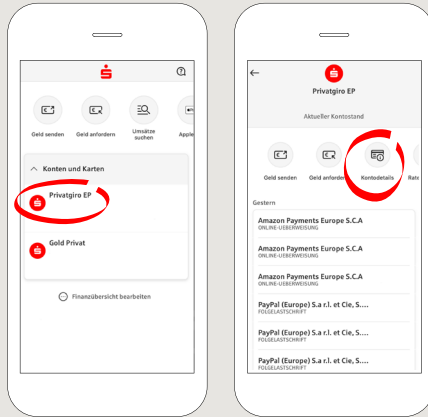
Geld senden
Geld anfordern
Umsätze suchen
Apple

Konten und Karten

Privatgiro EP

Gold Privat

Finanzübersicht bearbeiten

Privatgiro EP

Aktueller Kontostand

Geld senden
Geld anfordern
Kontodetails
Rate

Gestern

Amazon Payments Europe S.C.A
ONLINE-UEBERWEISUNG

Amazon Payments Europe S.C.A
ONLINE-UEBERWEISUNG

Amazon Payments Europe S.C.A
ONLINE-UEBERWEISUNG

PayPal (Europe) S.a r.l. et Cie, S....
FOLGELASTSCHRIFT

PayPal (Europe) S.a r.l. et Cie, S....
FOLGELASTSCHRIFT

PayPal (Europe) S.a r.l. et Cie, S....
FOLGELASTSCHRIFT